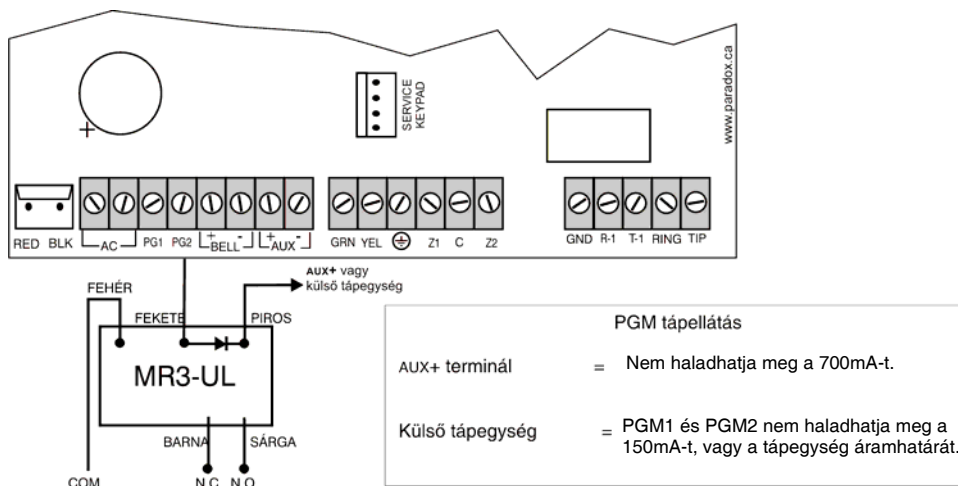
SERVICE KEYPAD

www.paradox.ca

RED BLK AC PG1 PG2 + BELL - + AUX - GRN YEL Z1 C Z2 GND R-1 T-1 RING TIP

AUX+ vagy külső tápegység

FEHÉR

FEKETE

PIROS

MR3-UL

BARNA

SÁRGA

COM

N.C.

N.O.

PGM tápellátás

AUX+ terminál = Nem haladhatja meg a 700mA-t.

Külső tápegység = PGM1 és PGM2 nem haladhatja meg a 150mA-t, vagy a tápegység áramhatárát.